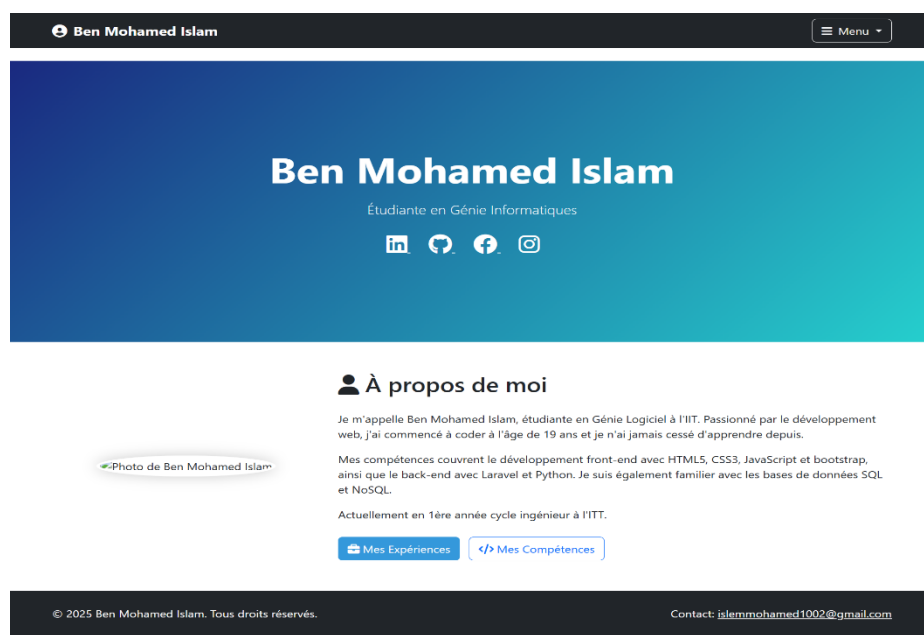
Ben Mohamed Islam

Menu

Ben Mohamed Islam

Étudiante en Génie Informatiques

Photo de Ben Mohamed Islam

À propos de moi

Je m'appelle Ben Mohamed Islam, étudiante en Génie Logiciel à l'IIT. Passionné par le développement web, j'ai commencé à coder à l'âge de 19 ans et je n'ai jamais cessé d'apprendre depuis.

Mes compétences couvrent le développement front-end avec HTML5, CSS3, JavaScript et bootstrap, ainsi que le back-end avec Laravel et Python. Je suis également familier avec les bases de données SQL et NoSQL.

Actuellement en 1ère année cycle ingénieur à l'ITT.

Mes Expériences

Mes Compétences

© 2025 Ben Mohamed Islam. Tous droits réservés.

Contact: islemmohamed1002@gmail.com